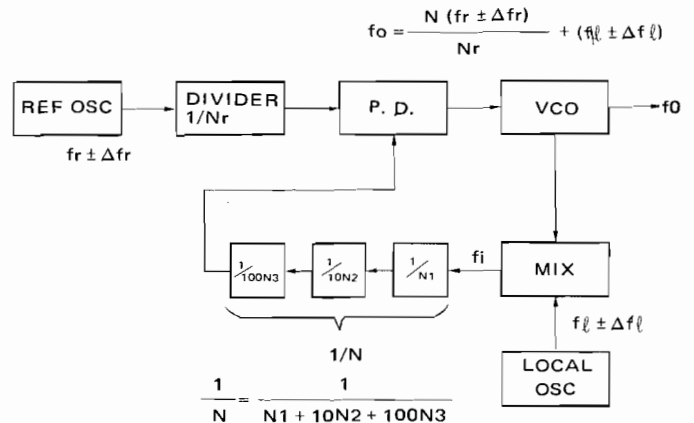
$fo = \frac{N (fr \pm \Delta fr)}{Nr} + (f\ell \pm \Delta f \ell)$

REF OSC

$fr \pm \Delta fr$

DIVIDER 1/Nr

P. D.

VCO

f0

MIX

fi

$\frac{1}{100N3}$

$\frac{1}{10N2}$

$\frac{1}{N1}$

1/N

$f\ell \pm \Delta f\ell$

LOCAL OSC

$\frac{1}{N} = \frac{1}{N1 + 10N2 + 100N3}$